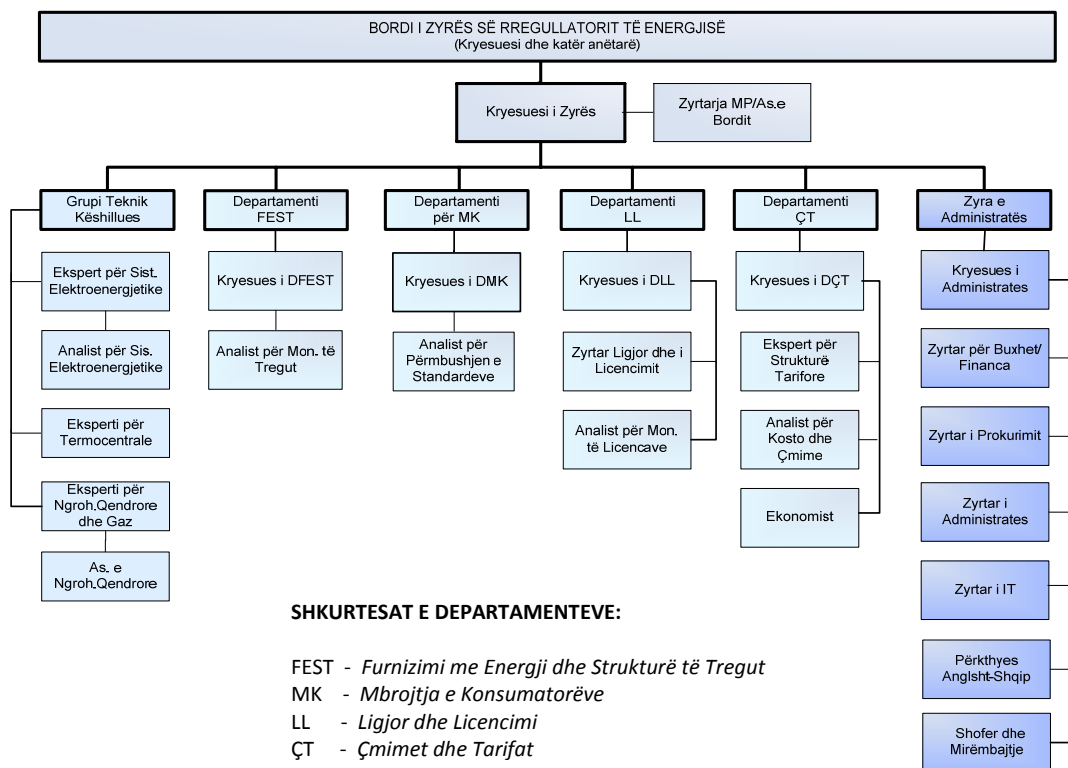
BORDI I ZYRËS SË RREGULLATORIT TË ENERGJISË
(Kryesuesi dhe katër anëtarë)

Kryesuesi i Zyrës

Zyrtarja MP/As.e Bordit

Grupi Teknik Këshillues

Ekspert për Sist. Elektroenergjetike

Analist për Sis. Elektroenergjetike

Eksperti për Termocentrale

Eksperti për Ngroh.Qendrore dhe Gaz

As. e Ngroh.Qendrore

Departamenti FEST

Kryesues i DFEST

Analist për Mon. të Tregut

Departamenti për MK

Kryesues i DMK

Analist për Përmbushjen e Standardeve

Departamenti LL

Kryesues i DLL

Zyrtar Ligjor dhe i Licencimit

Analist për Mon. të Licencave

Departamenti ÇT

Kryesues i DÇT

Ekspert për Strukturë Tarifore

Analist për Kosto dhe Çmime

Ekonomist

Zyra e Administratës

Kryesues i Administrates

Zyrtar për Buxhet/ Financa

Zyrtar i Prokurimit

Zyrtar i Administrates

Zyrtar i IT

Përkthyes Anglsht-Shqip

Shofer dhe Mirëmbajtje

SHKURTESAT E DEPARTAMENTEVE:

FEST - Furnizimi me Energji dhe Strukturë të Tregut
MK - Mbrojtja e Konsumatorëve
LL - Ligjor dhe Licencimi
ÇT - Çmimet dhe Tarifat